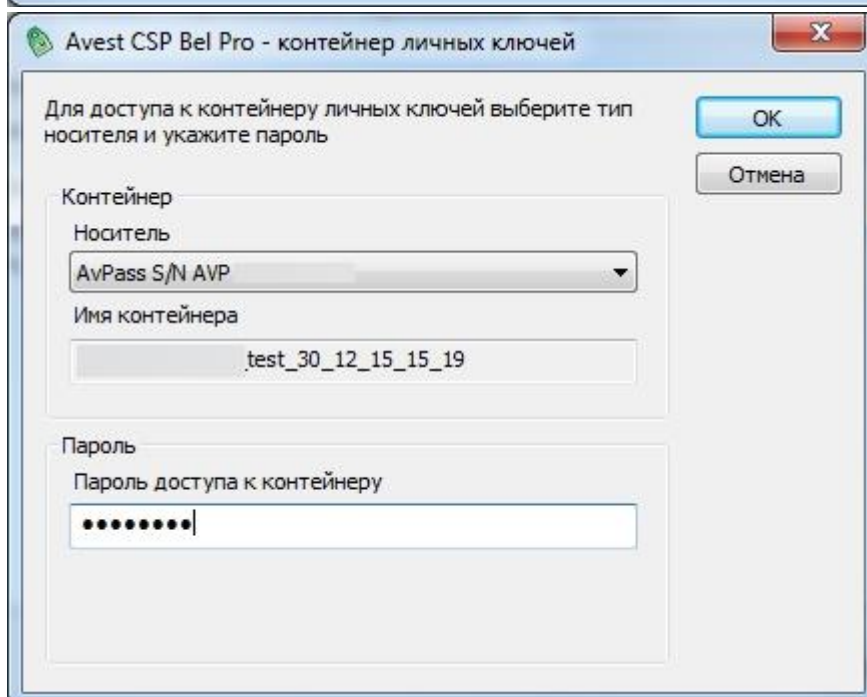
Avest CSP Bel Pro - контейнер личных ключей

X

Для доступа к контейнеру личных ключей выберите тип носителя и укажите пароль

OK

Отмена

Контейнер

Носитель

AvPass S/N AVP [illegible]

Имя контейнера

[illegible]test_30_12_15_15_19

Пароль

Пароль доступа к контейнеру

••••••••